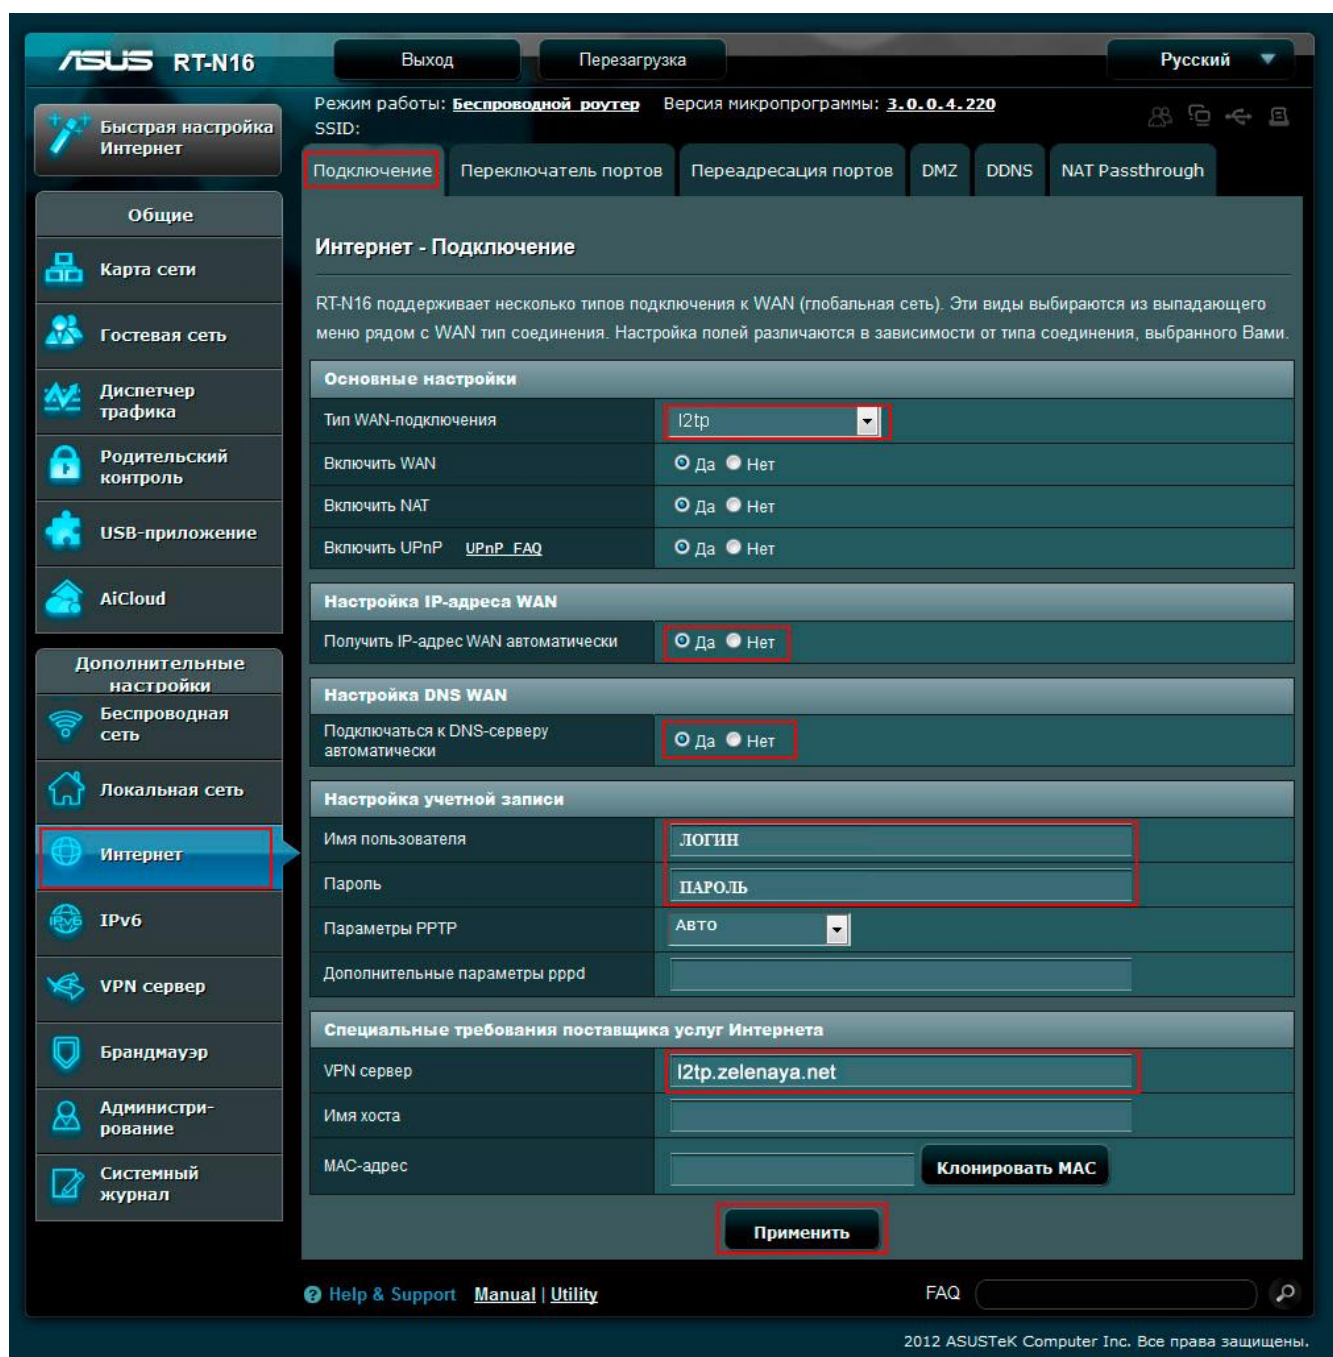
ASUS RT-N16

Выход

Перезагрузка

Русский

Быстрая настройка Интернет

Режим работы: Беспроводной роутер Версия микропрограммы: 3.0.0.4.220

SSID:

Подключение | Переключатель портов | Переадресация портов | DMZ | DDNS | NAT Passthrough

Общие

Карта сети

Гостевая сеть

Диспетчер трафика

Родительский контроль

USB-приложение

AiCloud

Дополнительные настройки

Беспроводная сеть

Локальная сеть

Интернет

IPv6

VPN сервер

Брандмауэр

Администрирование

Системный журнал

Интернет - Подключение

RT-N16 поддерживает несколько типов подключения к WAN (глобальная сеть). Эти виды выбираются из выпадающего меню рядом с WAN тип соединения. Настройка полей различаются в зависимости от типа соединения, выбранного Вами.

Основные настройки

| Тип WAN-подключения | l2tp |
|---|---|
| Включить WAN | Да Нет |
| Включить NAT | Да Нет |
| Включить UPnP UPnP FAQ | Да Нет |

Настройка IP-адреса WAN

| Получить IP-адрес WAN автоматически | Да Нет |
|---|---|

Настройка DNS WAN

| Подключаться к DNS-серверу автоматически | Да Нет |
|---|---|

Настройка учетной записи

| Имя пользователя | ЛОГИН |
|---|---|
| Пароль | ПАРОЛЬ |
| Параметры PPTP | АВТО |
| Дополнительные параметры pppd | |

Специальные требования поставщика услуг Интернета

| VPN сервер | l2tp.zelenaya.net |
|---|---|
| Имя хоста | |
| МАС-адрес | Клонировать MAC |

Применить

Help & Support Manual | Utility FAQ

2012 ASUSTeK Computer Inc. Все права защищены.